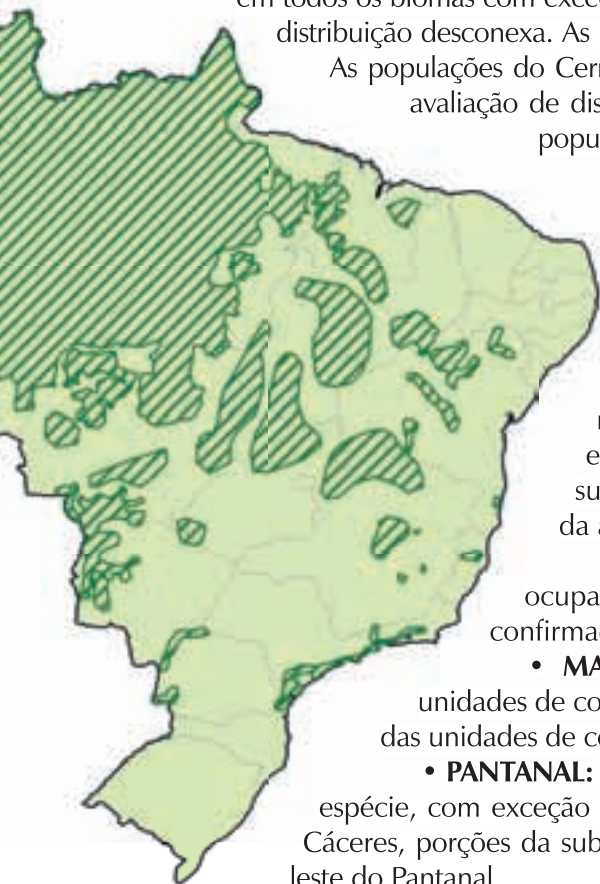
em todos os biomas com exce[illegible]
distribuição desconexa. As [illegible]
As populações do Cer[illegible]
avaliação de dis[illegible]
popu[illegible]

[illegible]
e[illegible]
su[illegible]
da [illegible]

ocupa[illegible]
confirma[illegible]
• MA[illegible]
unidades de co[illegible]
das unidades de c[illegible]
• PANTANAL: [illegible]
espécie, com exceção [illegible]
Cáceres, porções da sub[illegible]
leste do Pantanal